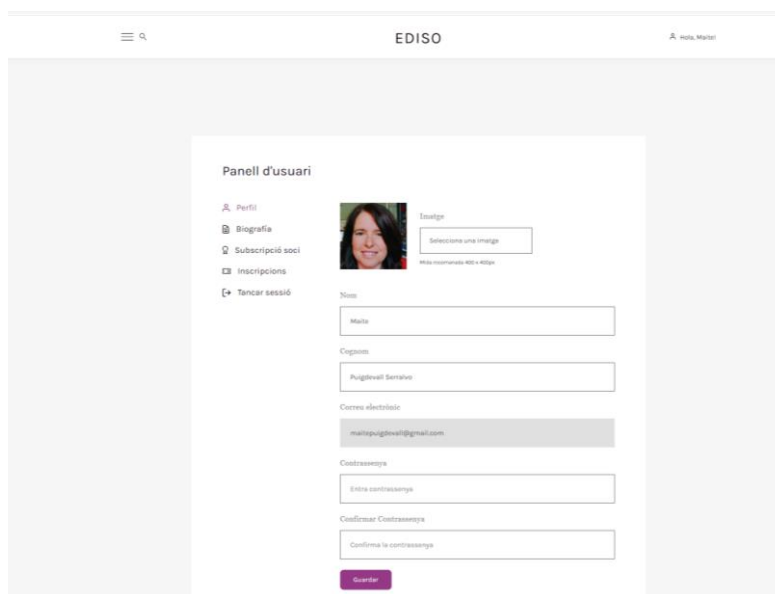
EDISO

Hola, Maite!

Panell d'usuari

Perfil
Biografia
Subscripció soci
Inscripcions
Tancar sessió

Imatge

Selecciona una imatge

Mida recomanada 400 x 400px

Nom

Maite

Cognom

Puigdevall Serralvo

Correu electrònic

maitepuigdevall@gmail.com

Contrassenya

Entra contrassenya

Confirmar Contrassenya

Confirma la contrassenya

Guardar